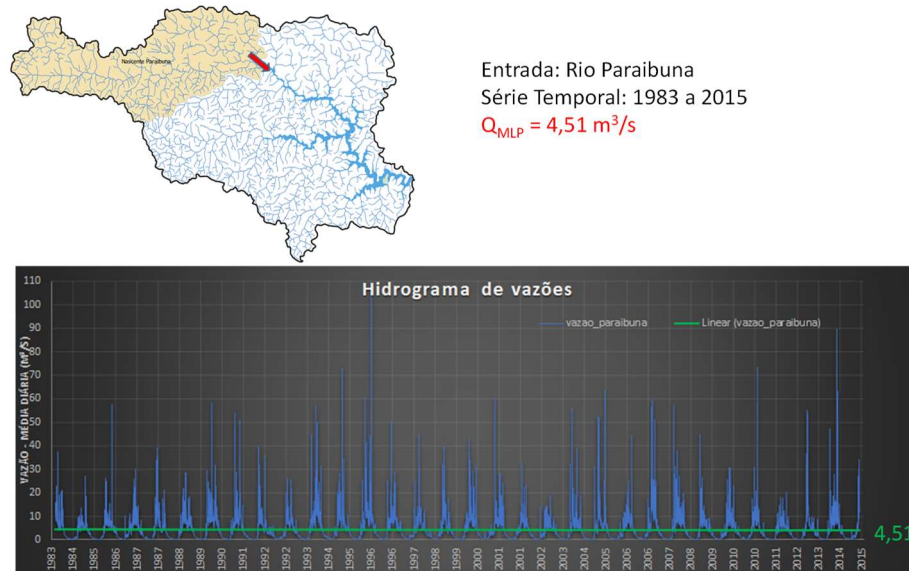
Nascente Paraibuna

Entrada: Rio Paraibuna
Série Temporal: 1983 a 2015
$Q_{MLP}$ = 4,51 m³/s

Hidrograma de vazões

vazao_paraibuna
Linear (vazao_paraibuna)

VAZÃO - MÉDIA DIÁRIA (m³/s)

110
100
90
80
70
60
50
40
30
20
10
0

1983 1984 1985 1986 1987 1988 1989 1990 1991 1992 1993 1994 1995 1996 1997 1998 1999 2000 2001 2001 2002 2003 2004 2005 2006 2007 2008 2009 2010 2010 2011 2012 2013 2014 2015

4,51